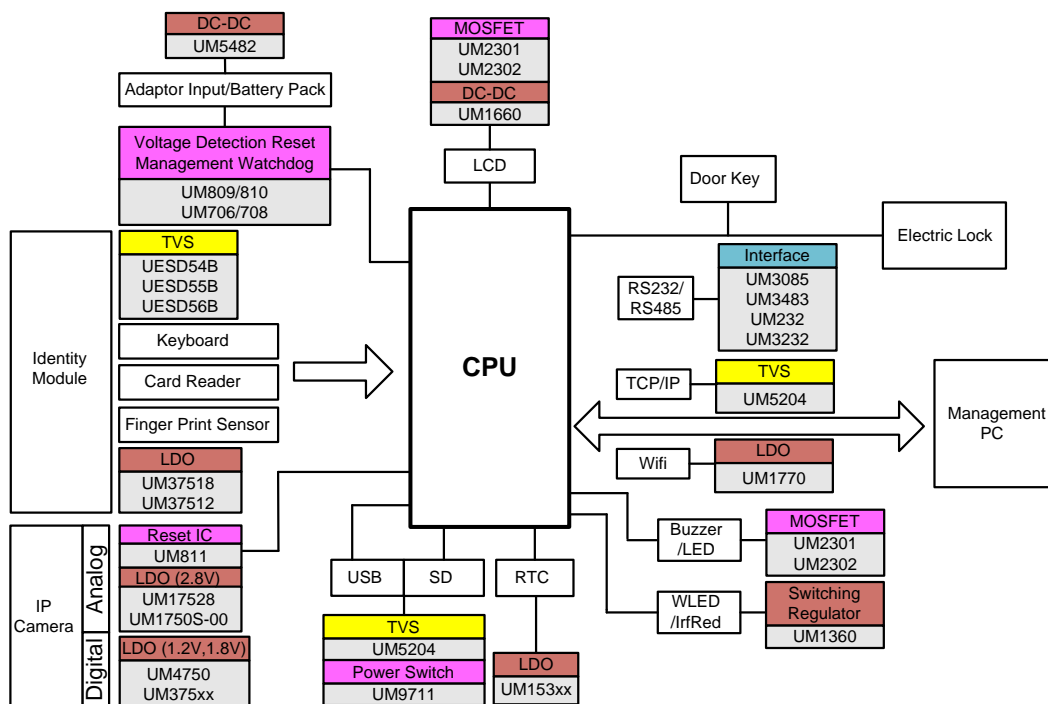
DC-DC
UM5482

Adaptor Input/Battery Pack

Voltage Detection Reset Management Watchdog
UM809/810
UM706/708

MOSFET
UM2301
UM2302
DC-DC
UM1660

LCD

Door Key

Electric Lock

Identity Module

TVS
UESD54B
UESD55B
UESD56B

Keyboard

Card Reader

Finger Print Sensor

LDO
UM37518
UM37512

CPU

Interface
UM3085
UM3483
UM232
UM3232

RS232/
RS485

TCP/IP

TVS
UM5204

Management PC

Wifi

LDO
UM1770

IP Camera

Analog

Reset IC
UM811
LDO (2.8V)
UM17528
UM1750S-00

Digital

LDO (1.2V,1.8V)
UM4750
UM375xx

USB

SD

RTC

TVS
UM5204
Power Switch
UM9711

LDO
UM153xx

Buzzer
/LED

MOSFET
UM2301
UM2302

WLED
/IrfRed

Switching Regulator
UM1360